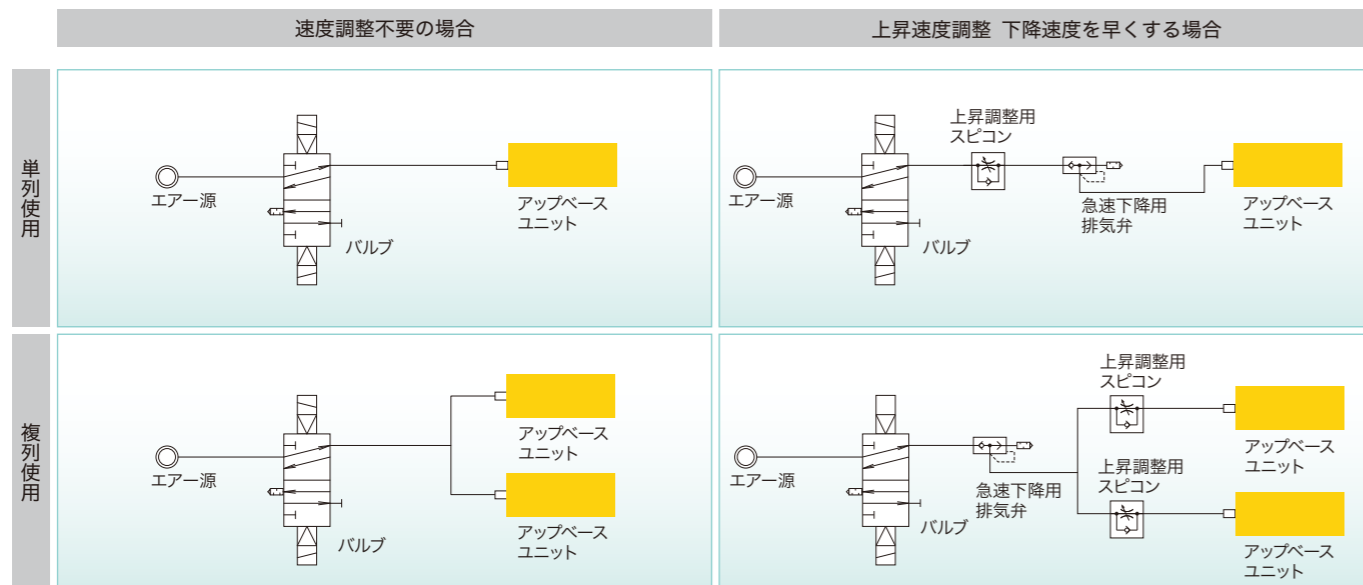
速度調整不要の場合

上昇速度調整 下降速度を早くする場合

単列使用

エアー源

バルブ

アップベース ユニット

上昇調整用 スピコン

急速下降用 排気弁

エアー源

バルブ

アップベース ユニット

複列使用

エアー源

バルブ

アップベース ユニット

アップベース ユニット

上昇調整用 スピコン

上昇調整用 スピコン

急速下降用 排気弁

エアー源

バルブ

アップベース ユニット

アップベース ユニット